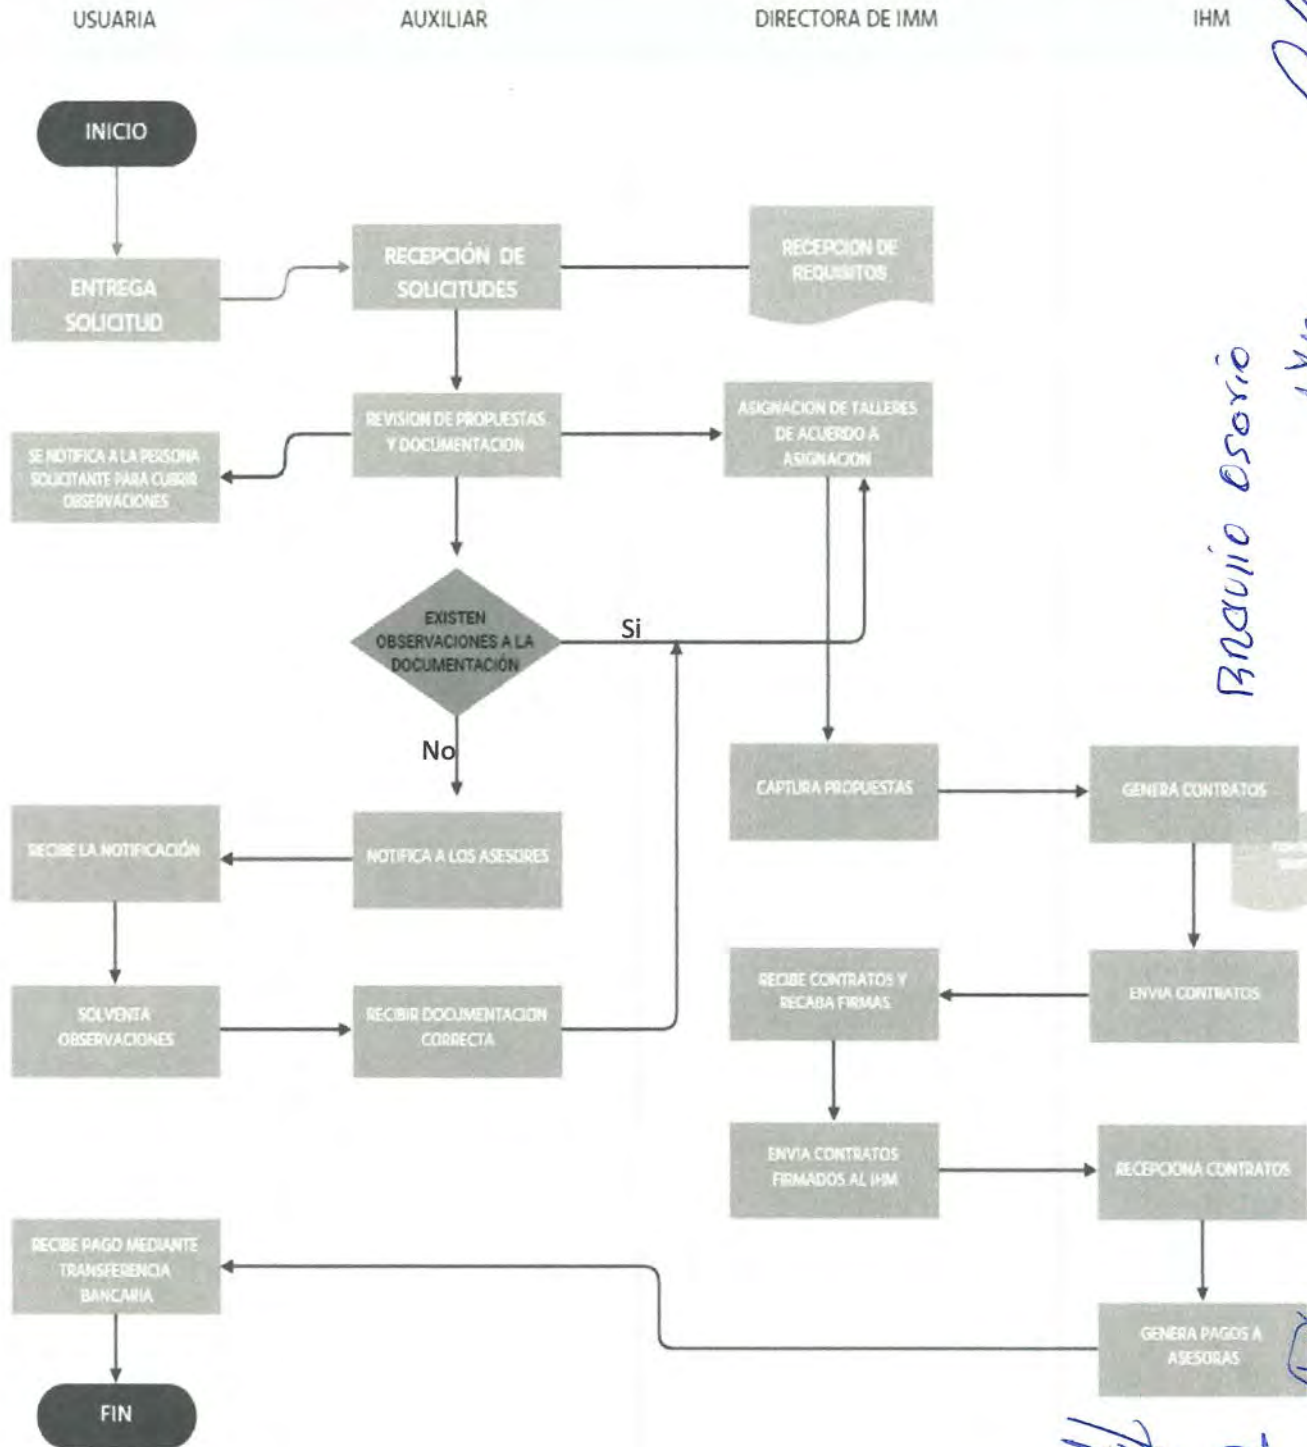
USUARIA

AUXILIAR

DIRECTORA DE IMM

IHM

INICIO

ENTREGA SOLICITUD

RECEPCIÓN DE SOLICITUDES

RECEPCION DE REQUISITOS

SE NOTIFICA A LA PERSONA SOLICITANTE PARA CUBRIR OBSERVACIONES

REVISION DE PROPUESTAS Y DOCUMENTACION

ASIGNACION DE TALLERES DE ACUERDO A ASIGNACION

EXISTEN OBSERVACIONES A LA DOCUMENTACIÓN

Si

No

CAPTURA PROPUESTAS

GENERA CONTRATOS

RECIBE LA NOTIFICACIÓN

NOTIFICA A LOS ASESORES

RECIBE CONTRATOS Y RECABA FIRMAS

ENVIA CONTRATOS

SOLVENTA OBSERVACIONES

RECIBIR DOCUMENTACION CORRECTA

ENVIA CONTRATOS FIRMADOS AL IHM

RECEPCIONA CONTRATOS

RECIBE PAGO MEDIANTE TRANSFERENCIA BANCARIA

GENERA PAGOS A ASESORAS

FIN

Braulio Osorio